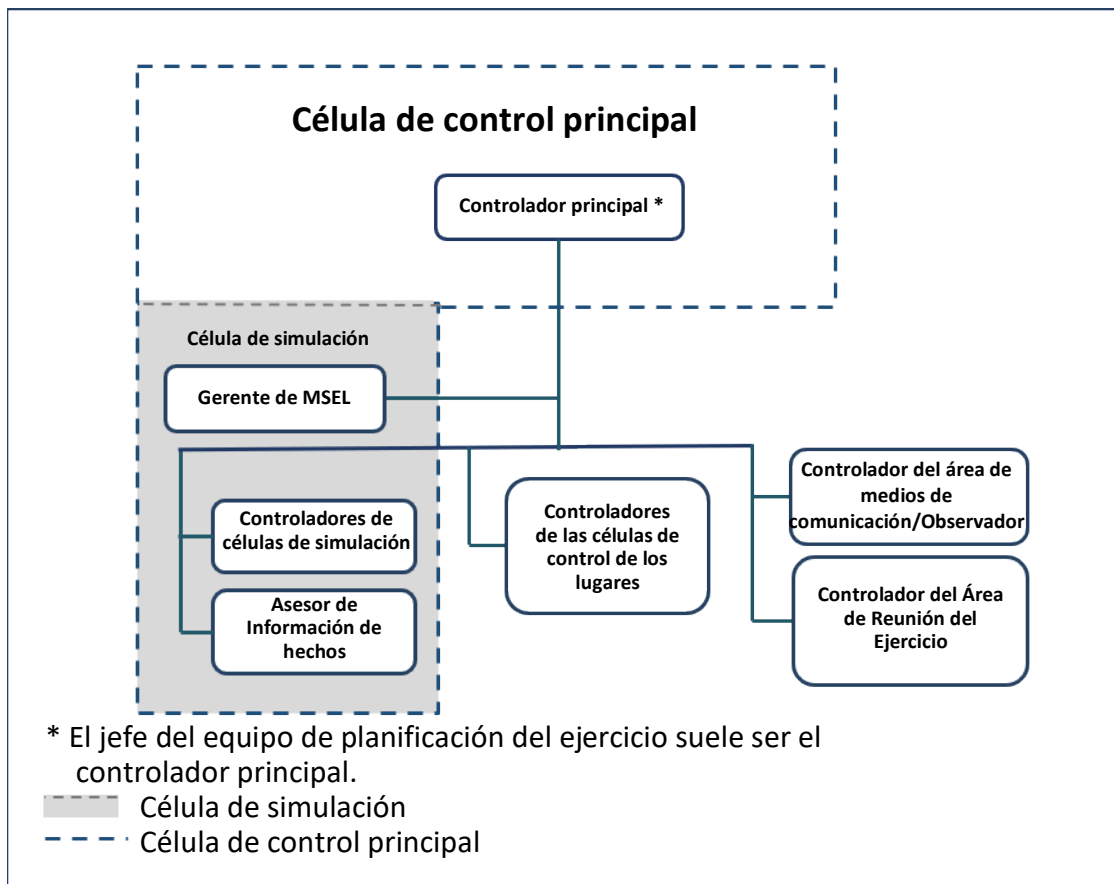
Célula de control principal

Controlador principal *

Célula de simulación

Gerente de MSEL

Controladores de células de simulación

Asesor de Información de hechos

Controladores de las células de control de los lugares

Controlador del área de medios de comunicación/Observador

Controlador del Área de Reunión del Ejercicio

* El jefe del equipo de planificación del ejercicio suele ser el controlador principal.

Célula de simulación

Célula de control principal